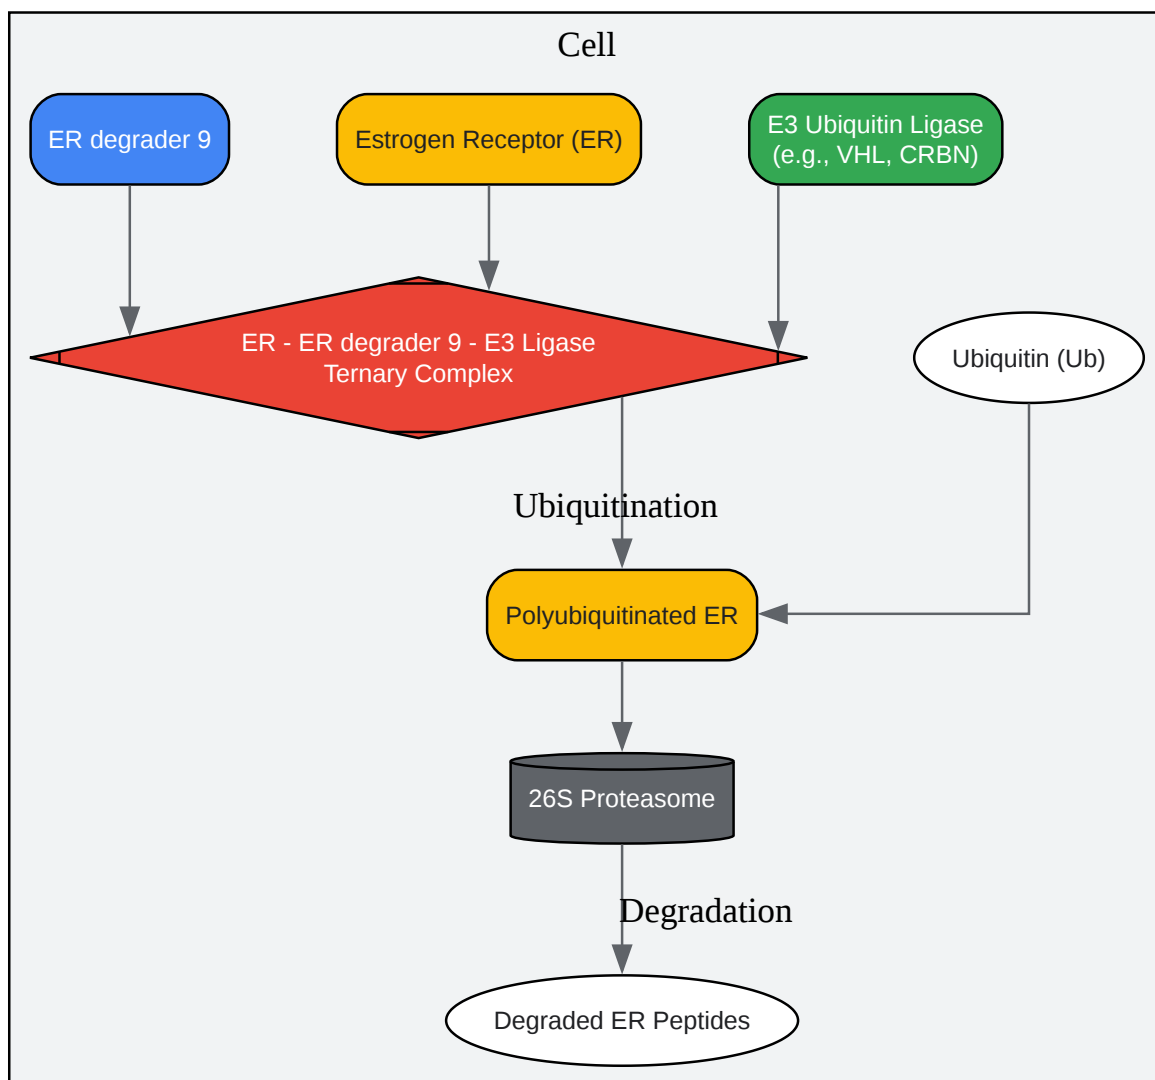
Cell

ER degrader 9

Estrogen Receptor (ER)

E3 Ubiquitin Ligase (e.g., VHL, CRBN)

ER - ER degrader 9 - E3 Ligase Ternary Complex

Ubiquitin (Ub)

Ubiquitination

Polyubiquitinated ER

26S Proteasome

Degradation

Degraded ER Peptides